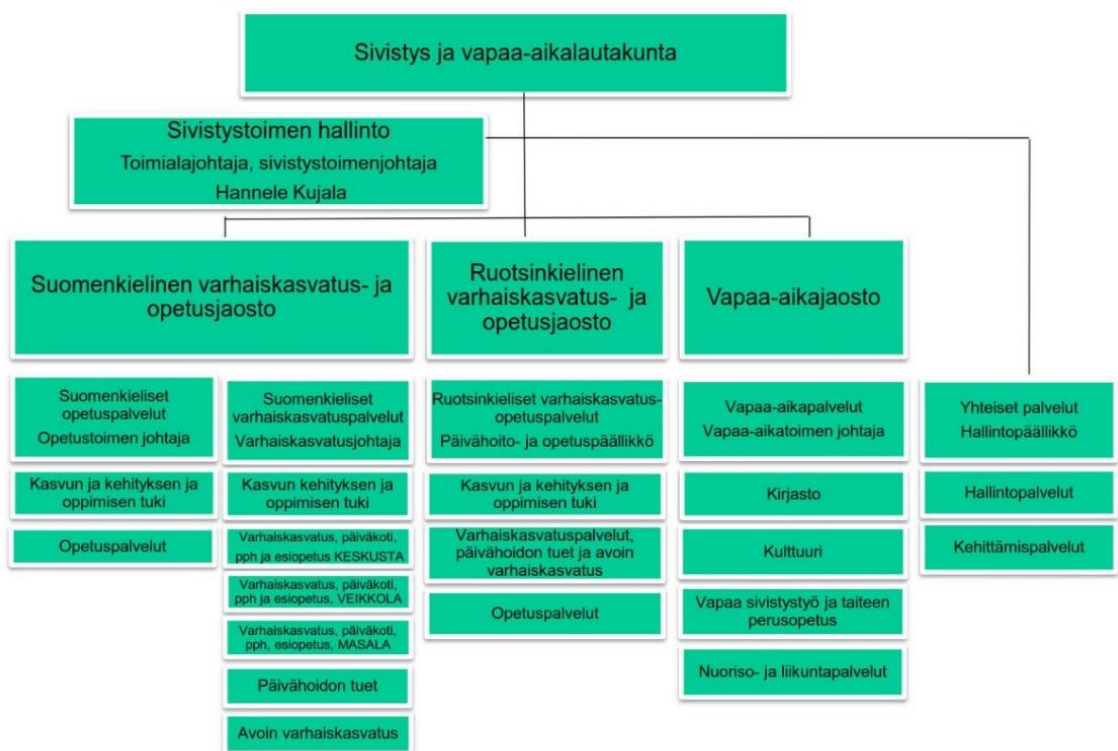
Sivistys ja vapaa-aikalautakunta

Sivistystoimen hallinto
Toimialajohtaja, sivistystoimenjohtaja
Hannele Kujala

Suomenkielinen varhaiskasvatus- ja opetusjaosto

Suomenkieliset opetuspalvelut
Opetustoimen johtaja

Kasvun ja kehityksen ja oppimisen tuki

Opetuspalvelut

Suomenkieliset varhaiskasvatuspalvelut
Varhaiskasvatusjohtaja

Kasvun kehityksen ja oppimisen tuki

Varhaiskasvatus, päiväkoti, pph ja esiopetus KESKUSTA

Varhaiskasvatus, päiväkoti, pph ja esiopetus, VEIKKOLA

Varhaiskasvatus, päiväkoti, pph, esiopetus, MASALA

Päivähoidon tuet

Avoin varhaiskasvatus

Ruotsinkielinen varhaiskasvatus- ja opetusjaosto

Ruotsinkieliset varhaiskasvatus-opetuspalvelut
Päivähoito- ja opetuspäällikkö

Kasvun ja kehityksen ja oppimisen tuki

Varhaiskasvatuspalvelut, päivähoidon tuet ja avoin varhaiskasvatus

Opetuspalvelut

Vapaa-aikajaosto

Vapaa-aikapalvelut
Vapaa-aikatoimen johtaja

Kirjasto

Kulttuuri

Vapaa sivistystyö ja taiteen perusopetus

Nuoriso- ja liikuntapalvelut

Yhteiset palvelut
Hallintopäällikkö

Hallintopalvelut

Kehittämispalvelut